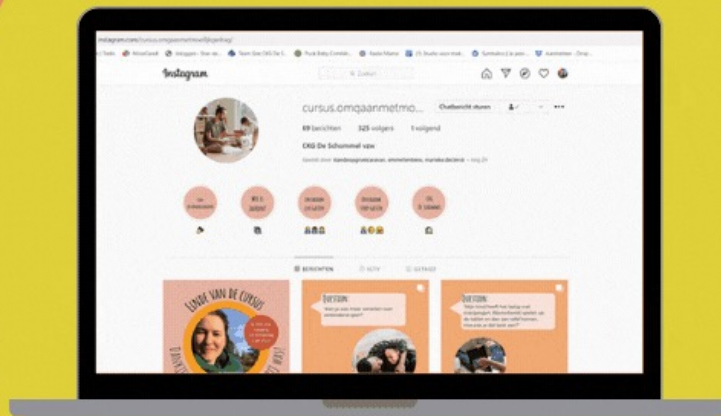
instagram.com/cursus.omgaanmetmoeilijkgedrag/

Instagram

Zoeken

cursus.omgaanmetmo...

Chatbericht sturen

69 berichten 325 volgers 1 volgend

CKG De Schommel vzw

BERICHTEN

IGTV

GETAGD

EINDE VAN DE CURSUS

QUESTION

QUESTION